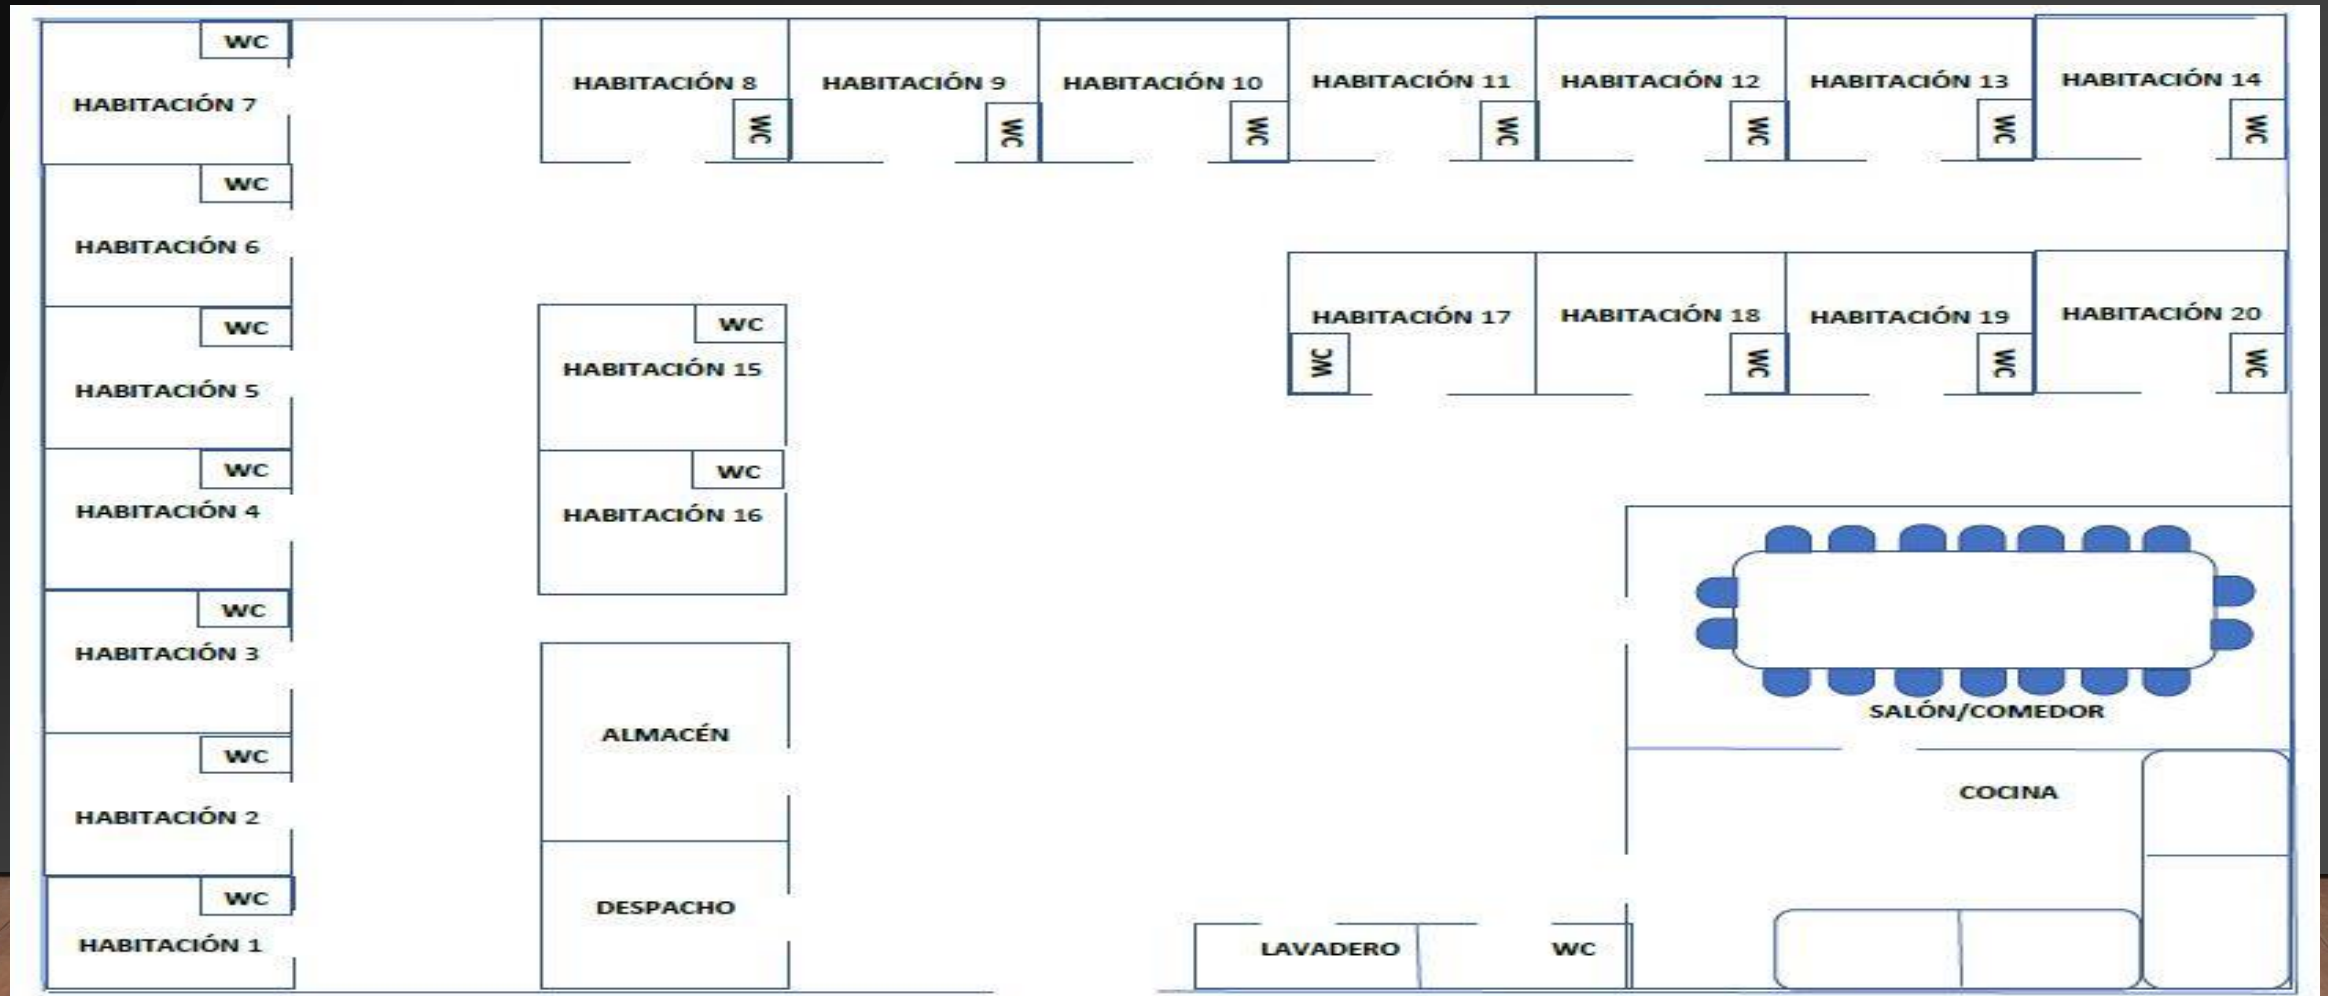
WC
HABITACIÓN 7
HABITACIÓN 8
WC
HABITACIÓN 9
WC
HABITACIÓN 10
WC
HABITACIÓN 11
WC
HABITACIÓN 12
WC
HABITACIÓN 13
WC
HABITACIÓN 14
WC

WC
HABITACIÓN 6

WC
HABITACIÓN 5

WC
HABITACIÓN 15

HABITACIÓN 17
WC
HABITACIÓN 18
WC
HABITACIÓN 19
WC
HABITACIÓN 20
WC

WC
HABITACIÓN 4

WC
HABITACIÓN 16

WC
HABITACIÓN 3

ALMACÉN

SALÓN/COMEDOR

WC
HABITACIÓN 2

COCINA

WC
HABITACIÓN 1

DESPACHO

LAVADERO
WC